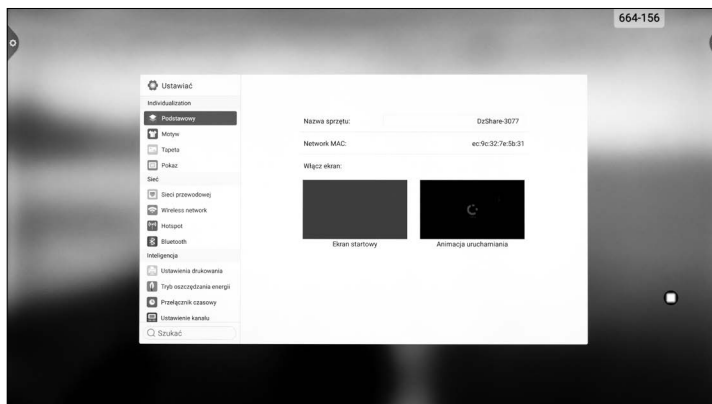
664-156

Ustawiać

Individualization

Podstawowy

Motyw

Tapeta

Pokaz

Sieć

Sieci przewodowej

Wireless network

Hotspot

Bluetooth

Inteligencja

Ustawienia drukowania

Tryb oszczędzania energii

Przełącznik czasowy

Ustawienie kanału

Szukać

Nazwa sprzętu: DzShare-3077

Network MAC: ec:9c:32:7e:5b:31

Włącz ekran:

Ekran startowy

Animacja uruchamiania